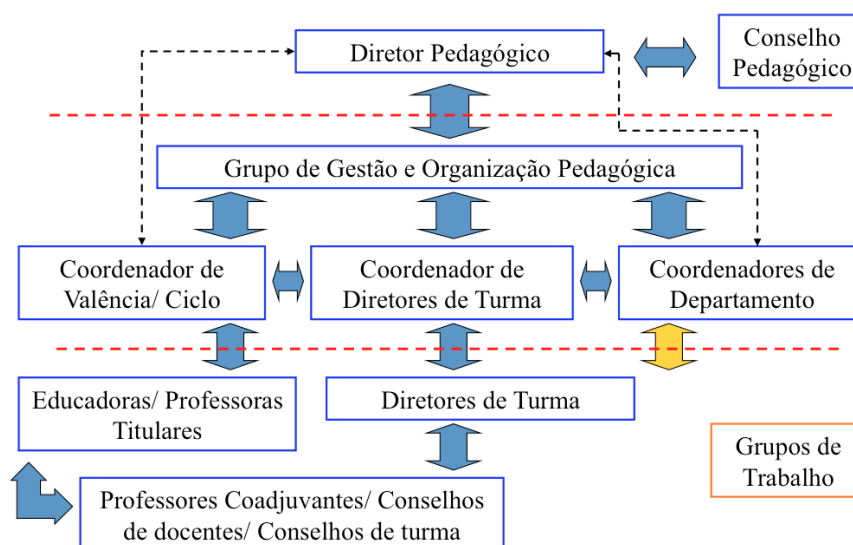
Diretor Pedagógico

Conselho Pedagógico

Grupo de Gestão e Organização Pedagógica

Coordenador de Valência/ Ciclo

Coordenador de Diretores de Turma

Coordenadores de Departamento

Educadoras/ Professoras Titulares

Diretores de Turma

Grupos de Trabalho

Professores Coadjuvantes/ Conselhos de docentes/ Conselhos de turma